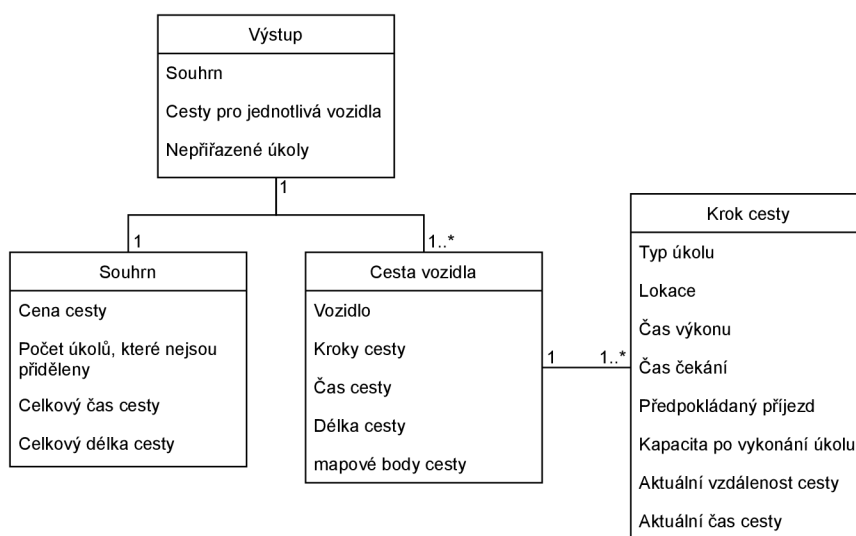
Výstup

Souhrn

Cesty pro jednotlivá vozidla

Nepřiřazené úkoly

1

1

1..*

Souhrn

Cena cesty

Počet úkolů, které nejsou přiděleny

Celkový čas cesty

Celkový délka cesty

Cesta vozidla

Vozidlo

Kroky cesty

Čas cesty

Délka cesty

mapové body cesty

1

1..*

Krok cesty

Typ úkolu

Lokace

Čas výkonu

Čas čekání

Předpokládaný příjezd

Kapacita po vykonání úkolu

Aktuální vzdálenost cesty

Aktuální čas cesty